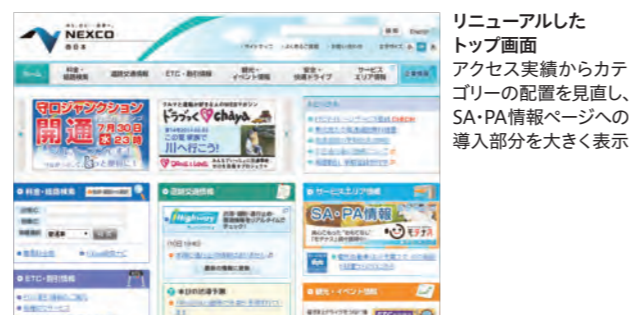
NEXCO
西日本

検索
English

ホーム
料金・経路検索
道路交通情報
ETC・割引情報
観光・イベント情報
快適ドライブ
サービスエリア情報

マロジャンクション
開通
7月30日
23時

ドラぷら
川へ行こう!

料金・経路検索

道路交通情報

サービスエリア情報

SA・PA情報

ETC・割引情報

観光・イベント情報

リニューアルしたトップ画面
アクセス実績からカテゴリーの配置を見直し、SA・PA情報ページへの導入部分を大きく表示